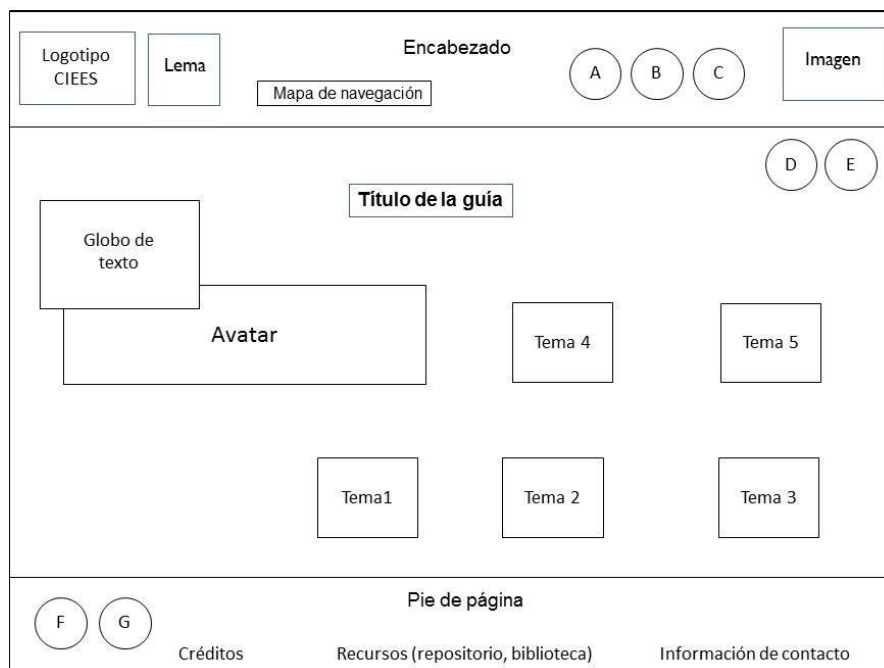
Logotipo CIEES

Lema

Encabezado

Mapa de navegación

A

B

C

Imagen

D

E

Título de la guía

Globo de texto

Avatar

Tema 4

Tema 5

Tema1

Tema 2

Tema 3

Pie de página

F

G

Créditos

Recursos (repositorio, biblioteca)

Información de contacto